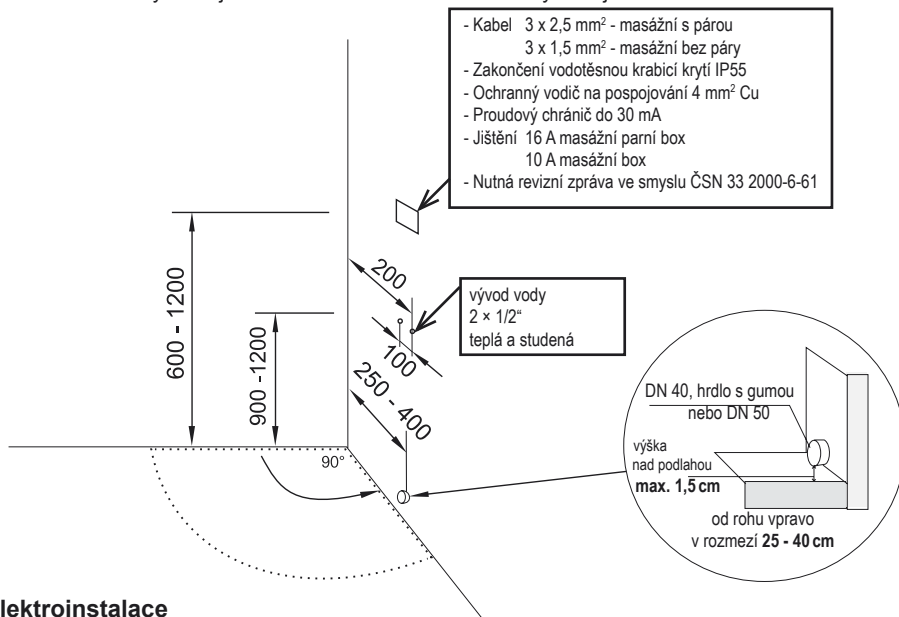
- Kabel 3 x 2,5 mm$^2$ - masážní s párou
3 x 1,5 mm$^2$ - masážní bez páry
- Zakončení vodotěsnou krabicí krytí IP55
- Ochranný vodič na pospojování 4 mm$^2$ Cu
- Proudový chránič do 30 mA
- Jištění 16 A masážní parní box
10 A masážní box
- Nutná revizní zpráva ve smyslu ČSN 33 2000-6-61

200

vývod vody
2 × 1/2"
teplá a studená

100

600 - 1200

900 -1200

250 - 400

90°

DN 40, hrdlo s gumou
nebo DN 50

výška
nad podlahou
max. 1,5 cm

od rohu vpravo
v rozmezí 25 - 40 cm

lektroinstalace